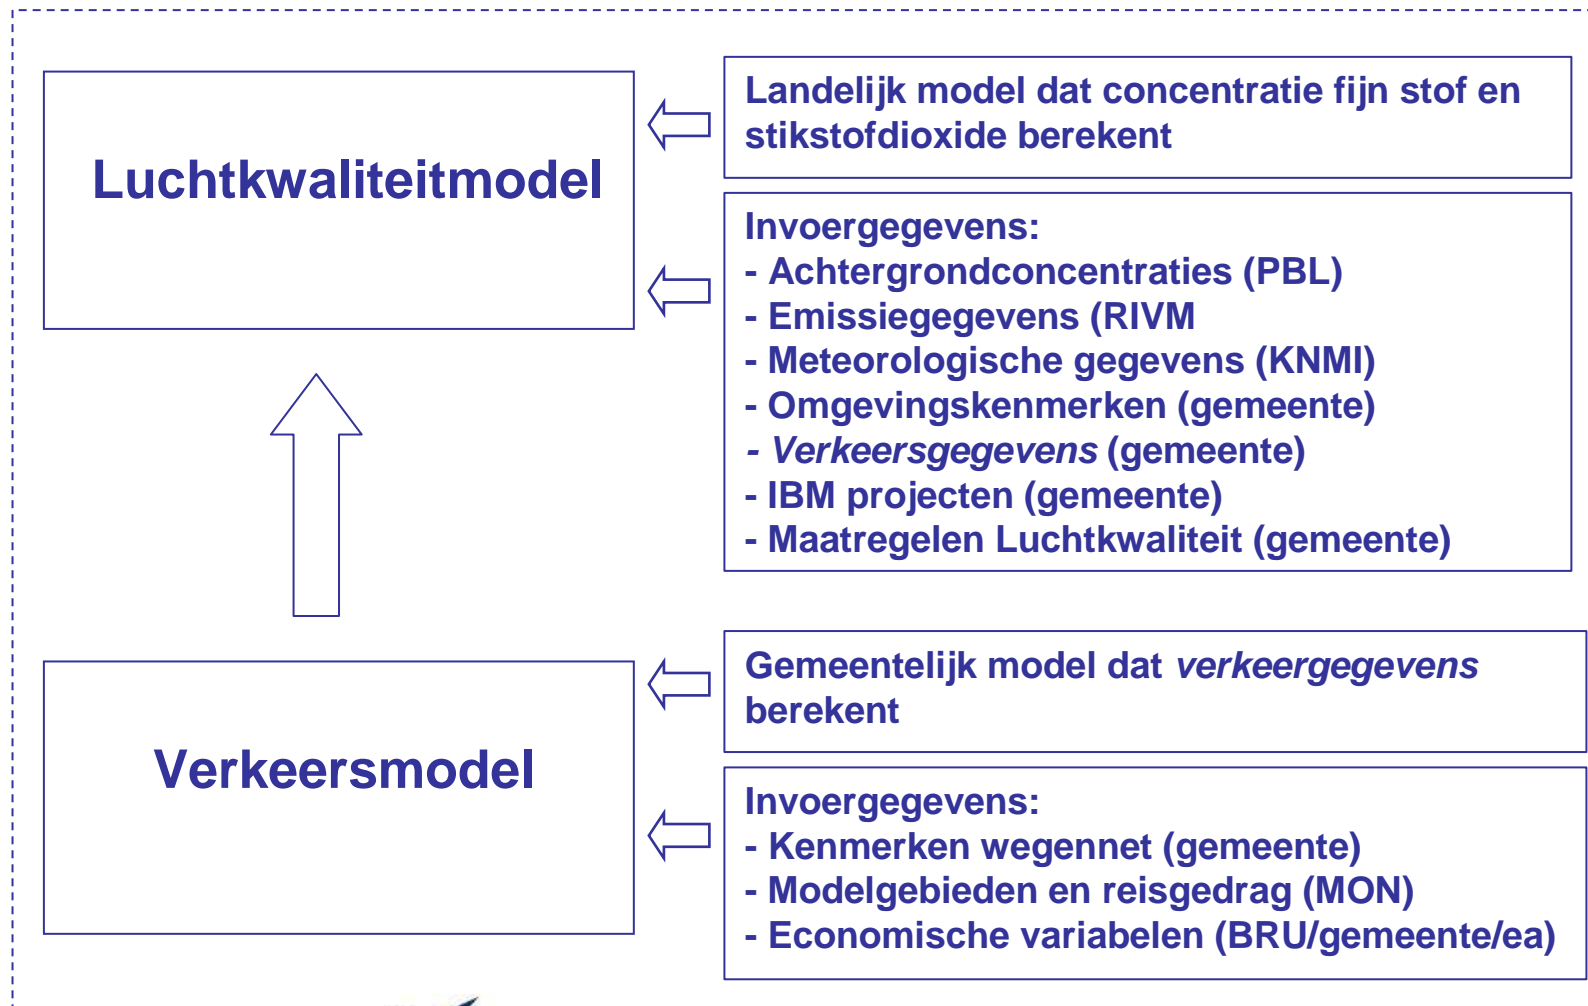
Luchtkwaliteitmodel

Landelijk model dat concentratie fijn stof en stikstofdioxide berekent

Invoergegevens:
- Achtergrondconcentraties (PBL)
- Emissiegegevens (RIVM
- Meteorologische gegevens (KNMI)
- Omgevingskenmerken (gemeente)
- *Verkeersgegevens* (gemeente)
- IBM projecten (gemeente)
- Maatregelen Luchtkwaliteit (gemeente)

Verkeersmodel

Gemeentelijk model dat *verkeergegevens* berekent

Invoergegevens:
- Kenmerken wegennet (gemeente)
- Modelgebieden en reisgedrag (MON)
- Economische variabelen (BRU/gemeente/ea)